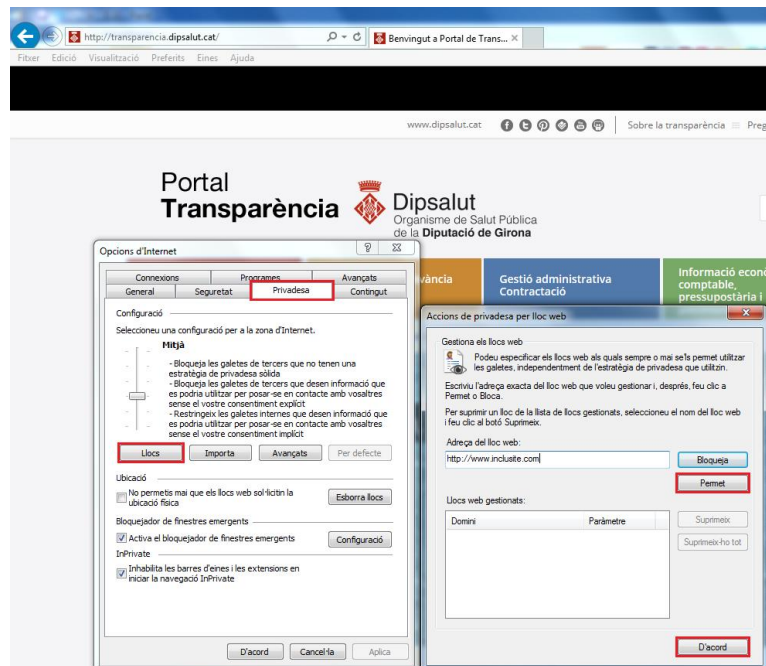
http://transparencia.dipsalut.cat/

Benvingut a Portal de Trans...

Fitxer Edició Visualització Preferits Eines Ajuda

www.dipsalut.cat

Sobre la transparència

Preg

Portal
Transparència

Dipsalut
Organisme de Salut Pública
de la Diputació de Girona

vància

Gestió administrativa
Contractació

Informació econ
comptable,
pressupostària i

Opcions d'Internet

?

Connexions
Programes
Avançats
General
Seguretat
Privadesa
Contingut

Configuració

Seleccioneu una configuració per a la zona d'Internet.

Mitjà

- Bloqueja les galetes de tercers que no tenen una estratègia de privadesa sòlida
- Bloqueja les galetes de tercers que desen informació que es podria utilitzar per posar-se en contacte amb vosaltres sense el vostre consentiment explícit
- Restringeix les galetes internes que desen informació que es podria utilitzar per posar-se en contacte amb vosaltres sense el vostre consentiment implícit

Llocs
Importa
Avançats
Per defecte

Ubicació

No permetis mai que els llocs web sol·licitin la ubicació física

Esborra llocs

Bloquejador de finestres emergents

Activa el bloquejador de finestres emergents

Configuració

InPrivate

Inhabilita les barres d'eines i les extensions en iniciar la navegació InPrivate

D'acord
Cancel·la
Aplica

Accions de privadesa per lloc web

Gestiona els llocs web

Podeu especificar els llocs web als quals sempre o mai se'ls permet utilitzar les galetes, independentment de l'estratègia de privadesa que utilitzin.

Escriviu l'adreça exacta del lloc web que voleu gestionar i, després, feu clic a Permet o Bloca.

Per suprimir un lloc de la llista de llocs gestionats, seleccioneu el nom del lloc web i feu clic al botó Suprimeix.

Adreça del lloc web:

http://www.inclusite.com

Bloqueja

Permet

Llocs web gestionats:

| Domini | Paràmetre |
|---|---|

Suprimeix

Suprimeix-ho tot

D'acord